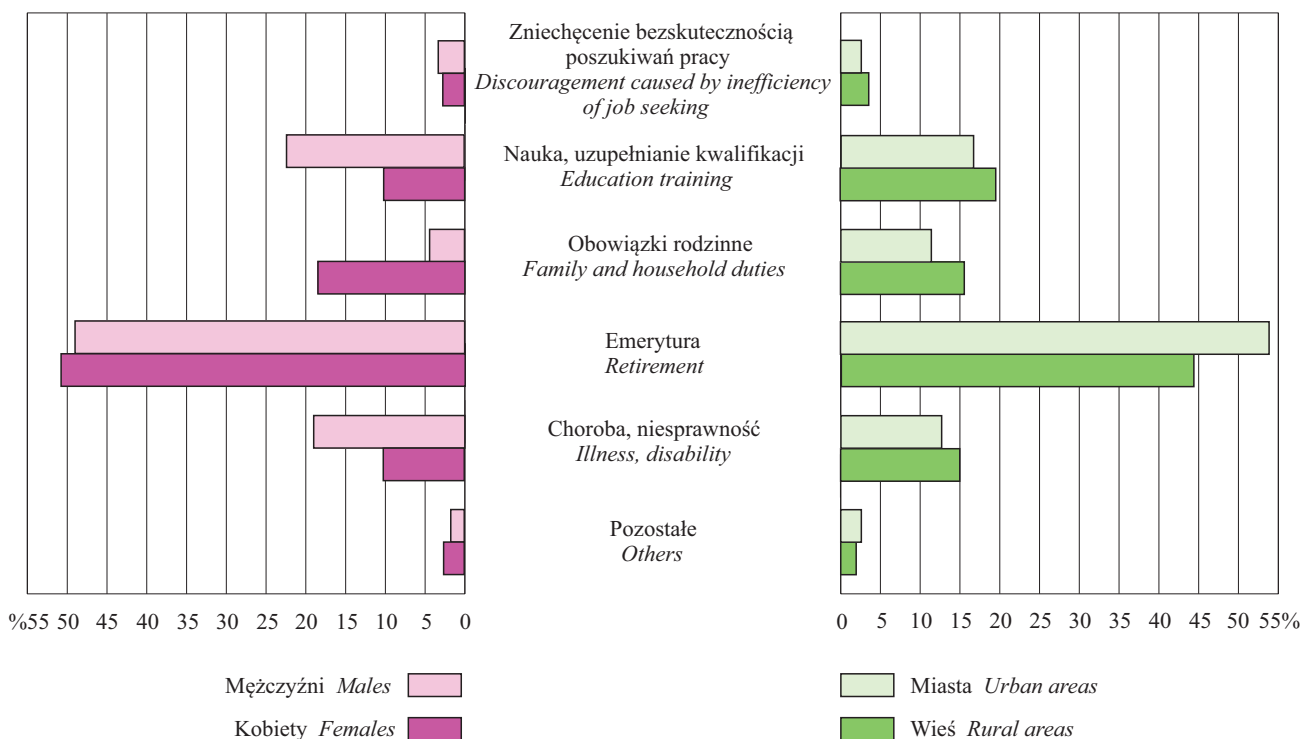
Zniechęcenie bezskutecznością poszukiwań pracy
*Discouragement caused by inefficiency of job seeking*

Nauka, uzupełnianie kwalifikacji
*Education training*

Obowiązki rodzinne
*Family and household duties*

Emerytura
*Retirement*

Choroba, niesprawność
*Illness, disability*

Pozostałe
*Others*

%55 50 45 40 35 30 25 20 15 10 5 0

0 5 10 15 20 25 30 35 40 45 50 55%

Mężczyźni *Males*

Kobiety *Females*

Miasta *Urban areas*

Wieś *Rural areas*